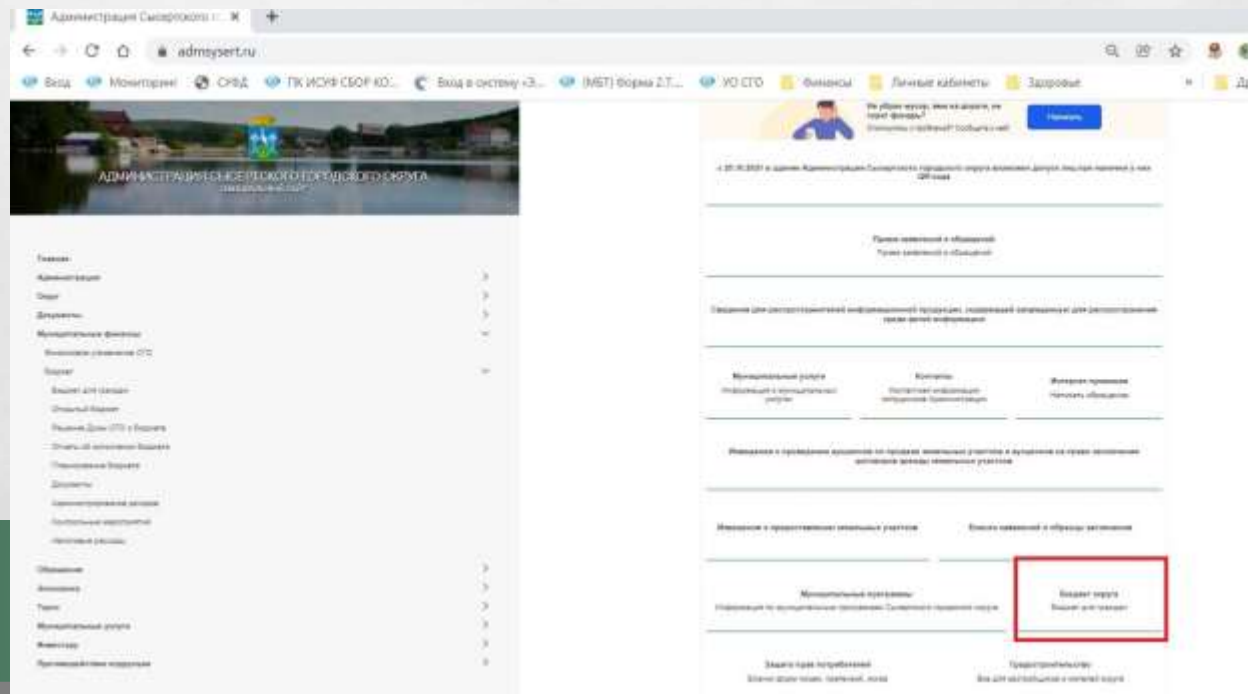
Администрация Сысертского г... ×

admsysert.ru

Вход  Мониторинг  СЭВД  ПК ИСУФ СБОР КО...  Вход в систему «Э...  (МБТ) Форма 2.Т...  УО СГО  Финансы  Личные кабинеты  Здоровье

АДМИНИСТРАЦИЯ СЫСЕРТСКОГО ГОРОДСКОГО ОКРУГА

Главная
Администрация
Округ
Документы
Муниципальные финансы
Финансовое управление СГО
Бюджет
Бюджет для граждан
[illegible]
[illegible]
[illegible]
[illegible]
Документы
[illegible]
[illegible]
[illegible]
Обращения
Экономика
Туризм
Муниципальные услуги
Инвестору
Противодействие коррупции

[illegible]

Начать

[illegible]

Приём заявлений и обращений

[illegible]

Муниципальные услуги

Контакты

Интернет-приемная

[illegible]

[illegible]

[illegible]

Муниципальные программы

Бюджет округа
Бюджет для граждан

Защита прав потребителей

Предпринимательство